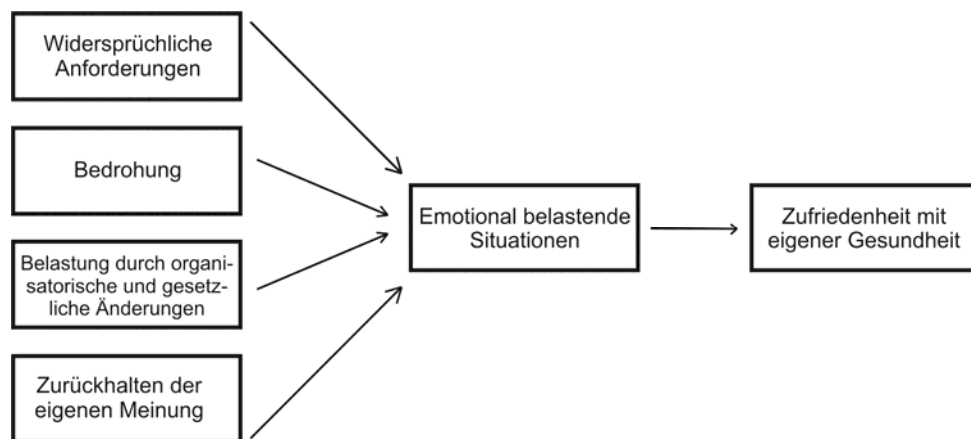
Widersprüchliche Anforderungen

Bedrohung

Belastung durch organisatorische und gesetzliche Änderungen

Zurückhalten der eigenen Meinung

Emotional belastende Situationen

Zufriedenheit mit eigener Gesundheit